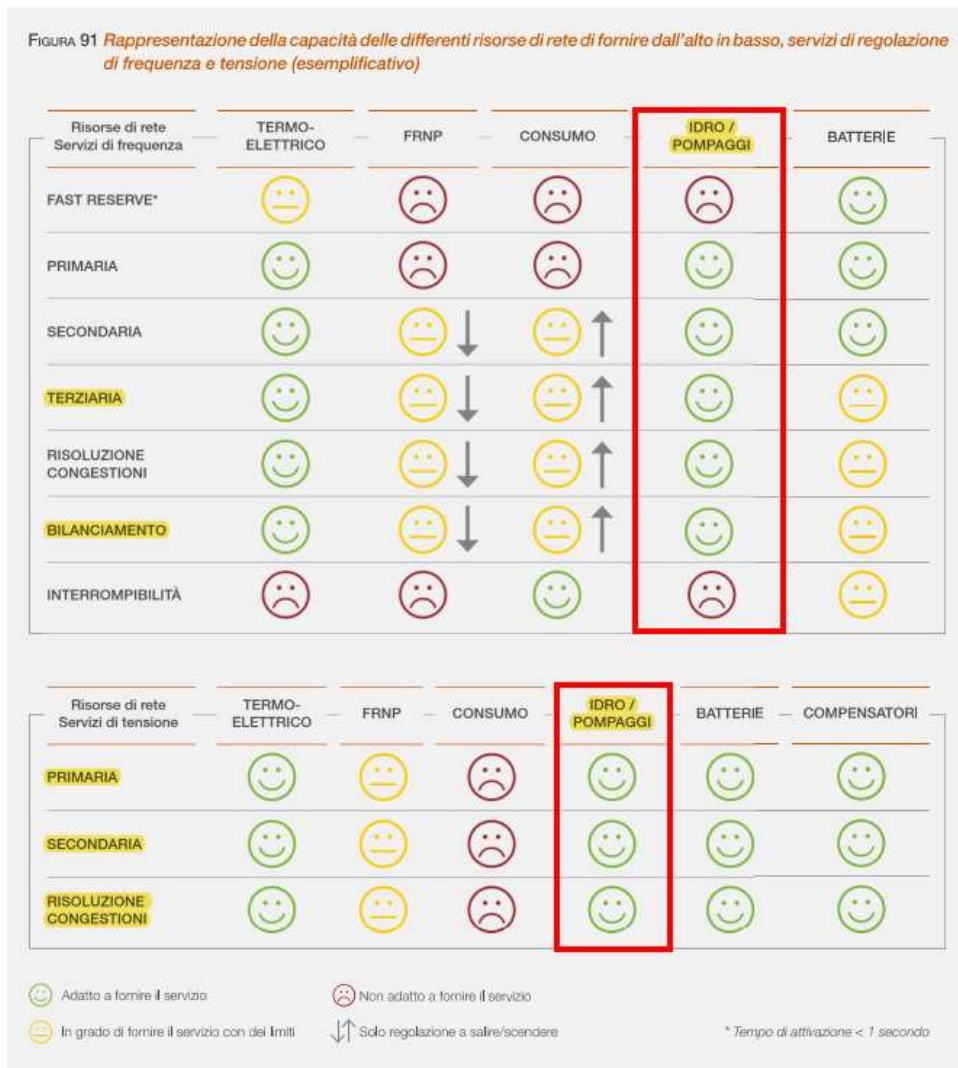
FIGURA 91 *Rappresentazione della capacità delle differenti risorse di rete di fornire dall'alto in basso, servizi di regolazione di frequenza e tensione (esemplificativo)*

| Risorse di rete / Servizi di frequenza | TERMO-ELETTRICO | FRNP | CONSUMO | IDRO / POMPAGGI | BATTERIE |
|---|---|---|---|---|---|
| FAST RESERVE* | | | | | |
| PRIMARIA | | | | | |
| SECONDARIA | | | | | |
| TERZIARIA | | | | | |
| RISOLUZIONE CONGESTIONI | | | | | |
| BILANCIAMENTO | | | | | |
| INTERROMPIBILITÀ | | | | | |

| Risorse di rete / Servizi di tensione | TERMO-ELETTRICO | FRNP | CONSUMO | IDRO / POMPAGGI | BATTERIE | COMPENSATORI |
|---|---|---|---|---|---|---|
| PRIMARIA | | | | | | |
| SECONDARIA | | | | | | |
| RISOLUZIONE CONGESTIONI | | | | | | |

Adatto a fornire il servizio

Non adatto a fornire il servizio

In grado di fornire il servizio con dei limiti

Solo regolazione a salire/scendere

* *Tempo di attivazione < 1 secondo*